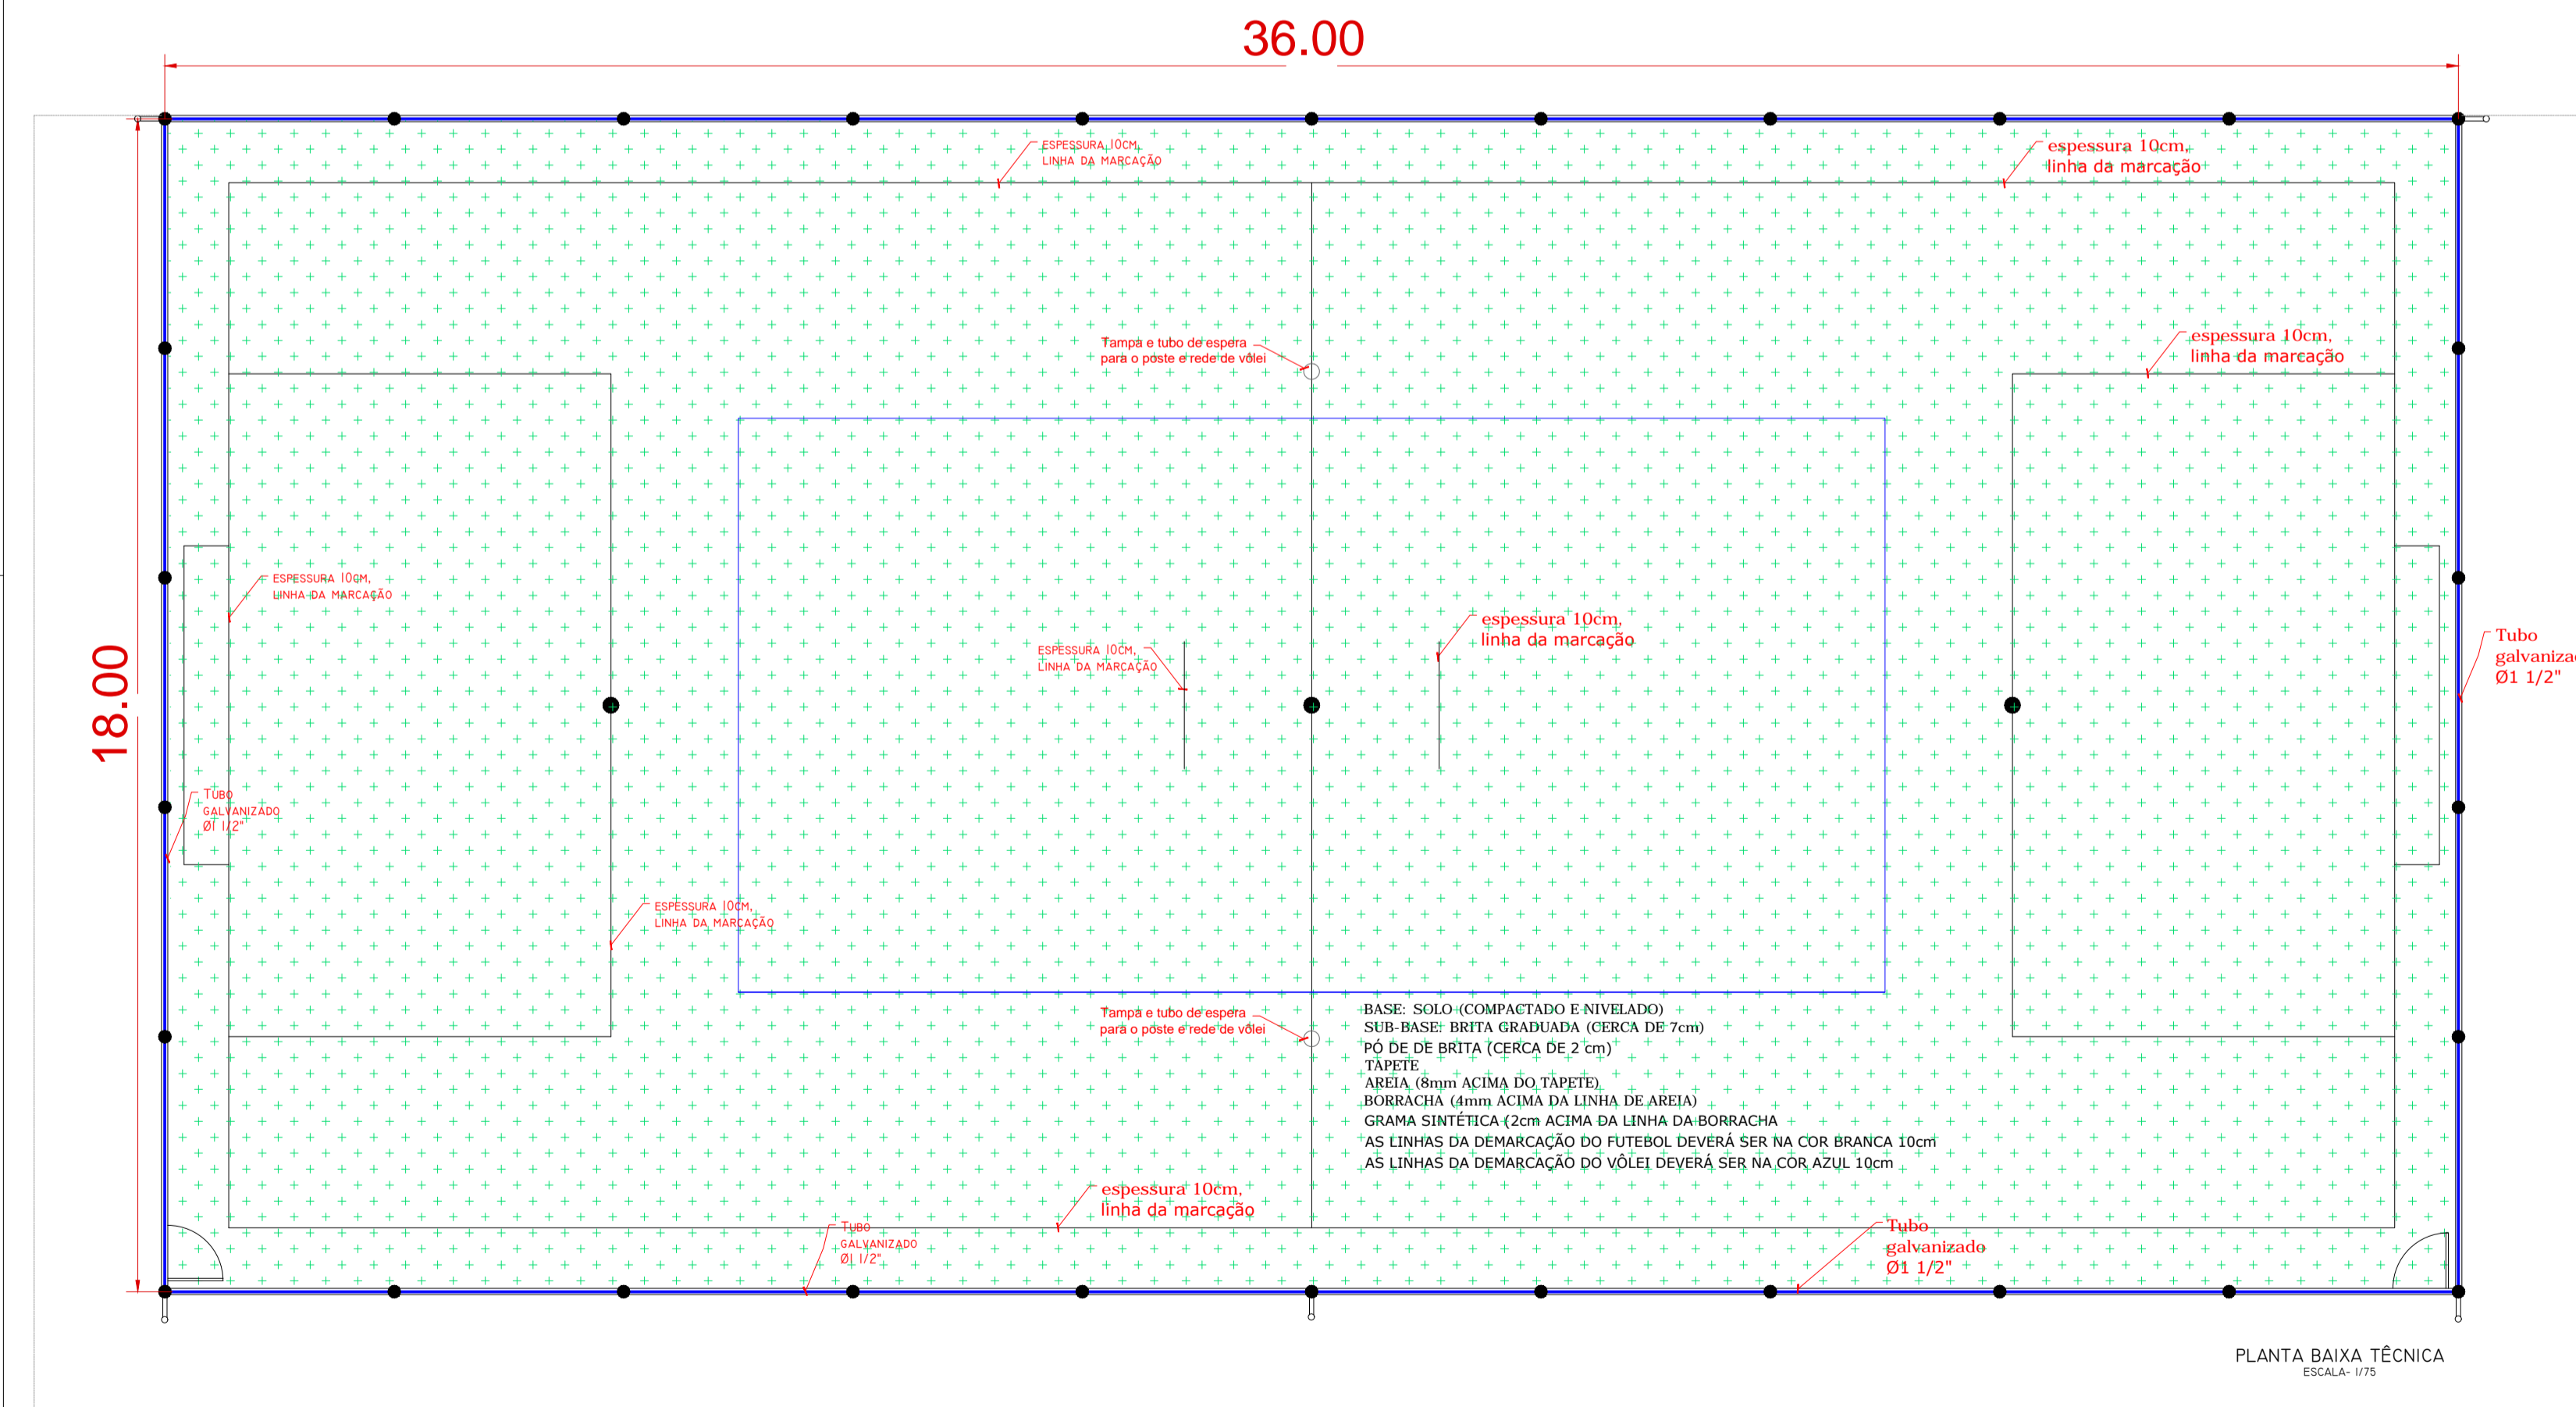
36.00

18.00

ESPESSURA 10CM, LINHA DA MARCAÇÃO

espessura 10cm, linha da marcação

Tampa e tubo de espera para o poste e rede de vôlei

espessura 10cm, linha da marcação

ESPESSURA 10CM, LINHA DA MARCAÇÃO

ESPESSURA 10CM, LINHA DA MARCAÇÃO

espessura 10cm, linha da marcação

Tubo galvaniza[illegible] Ø1 1/2"

TUBO GALVANIZADO Ø1 1/2"

ESPESSURA 10CM, LINHA DA MARCAÇÃO

Tampa e tubo de espera para o poste e rede de vôlei

BASE: SOLO (COMPACTADO E NIVELADO)
SUB-BASE: BRITA GRADUADA (CERCA DE 7cm)
PÓ DE DE BRITA (CERCA DE 2 cm)
TAPETE
AREIA (8mm ACIMA DO TAPETE)
BORRACHA (4mm ACIMA DA LINHA DE AREIA)
GRAMA SINTÉTICA (2cm ACIMA DA LINHA DA BORRACHA
AS LINHAS DA DEMARCAÇÃO DO FUTEBOL DEVERÁ SER NA COR BRANCA 10cm
AS LINHAS DA DEMARCAÇÃO DO VÔLEI DEVERÁ SER NA COR AZUL 10cm

espessura 10cm, linha da marcação

TUBO GALVANIZADO Ø1 1/2"

Tubo galvanizado Ø1 1/2"

PLANTA BAIXA TÉCNICA
ESCALA- 1/75